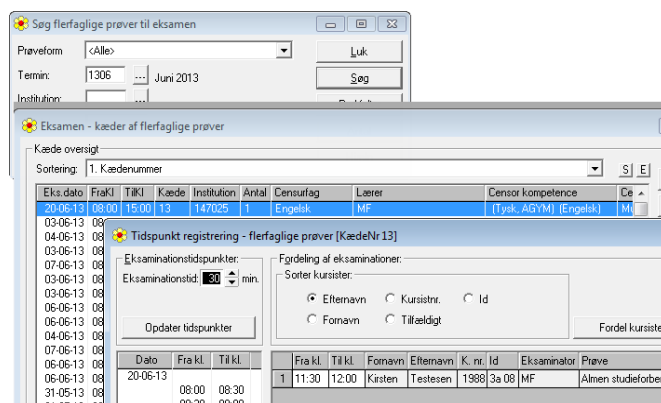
Søg flerfaglige prøver til eksamen

Prøveform <Alle>

Termin: 1306 ... Juni 2013

Institution:

Luk

Søg

Eksamen - kæder af flerfaglige prøver

Kæde oversigt

Sortering: 1. Kædenummer

S E

| Eks.dato | FraKl | TilKl | Kæde | Institution | Antal | Censurfag | Lærer | Censor kompetence | Ce |
|---|---|---|---|---|---|---|---|---|---|
| 20-06-13 | 08:00 | 15:00 | 13 | 147025 | 1 | Engelsk | MF | (Tysk, AGYM) (Engelsk) | M |
| 03-06-13 | 08 | | | | | | | | |
| 04-06-13 | 08 | | | | | | | | |
| 03-06-13 | 08 | | | | | | | | |
| 07-06-13 | 08 | | | | | | | | |
| 03-06-13 | 08 | | | | | | | | |
| 06-06-13 | 08 | | | | | | | | |
| 06-06-13 | 08 | | | | | | | | |
| 04-06-13 | 08 | | | | | | | | |
| 07-06-13 | 08 | | | | | | | | |
| 06-06-13 | 08 | | | | | | | | |
| 06-06-13 | 08 | | | | | | | | |
| 31-05-13 | 08 | | | | | | | | |

Tidspunkt registrering - flerfaglige prøver [KædeNr 13]

Eksaminationstidspunkter:

Eksaminationstid: 30 min.

Opdater tidspunkter

Fordeling af eksaminationer:

Sorter kursister:

Efternavn Kursistnr. Id

Fornavn Tilfældigt

Fordel kursiste

| Dato | Fra kl. | Til kl. |
|---|---|---|
| 20-06-13 | | |
| | 08:00 | 08:30 |

| | Fra kl. | Til kl. | Fornavn | Efternavn | K. nr. | Id | Eksaminator | Prøve |
|---|---|---|---|---|---|---|---|---|
| 1 | 11:30 | 12:00 | Kirsten | Testesen | 1988 | 3a 08 | MF | Almen studieforbe |